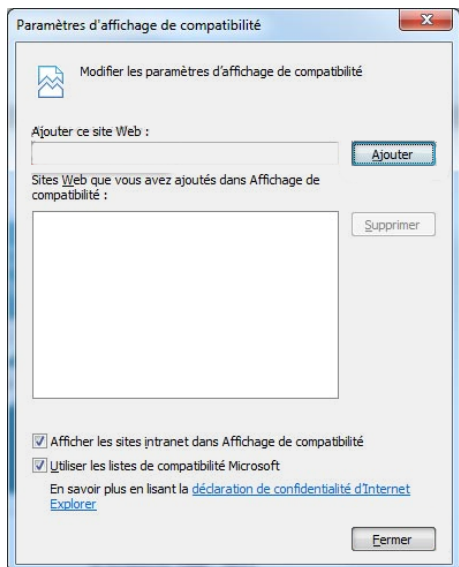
Paramètres d'affichage de compatibilité

Modifier les paramètres d'affichage de compatibilité

Ajouter ce site Web :

Ajouter

Sites Web que vous avez ajoutés dans Affichage de compatibilité :

Supprimer

Afficher les sites intranet dans Affichage de compatibilité

Utiliser les listes de compatibilité Microsoft

En savoir plus en lisant la déclaration de confidentialité d'Internet Explorer

Fermer